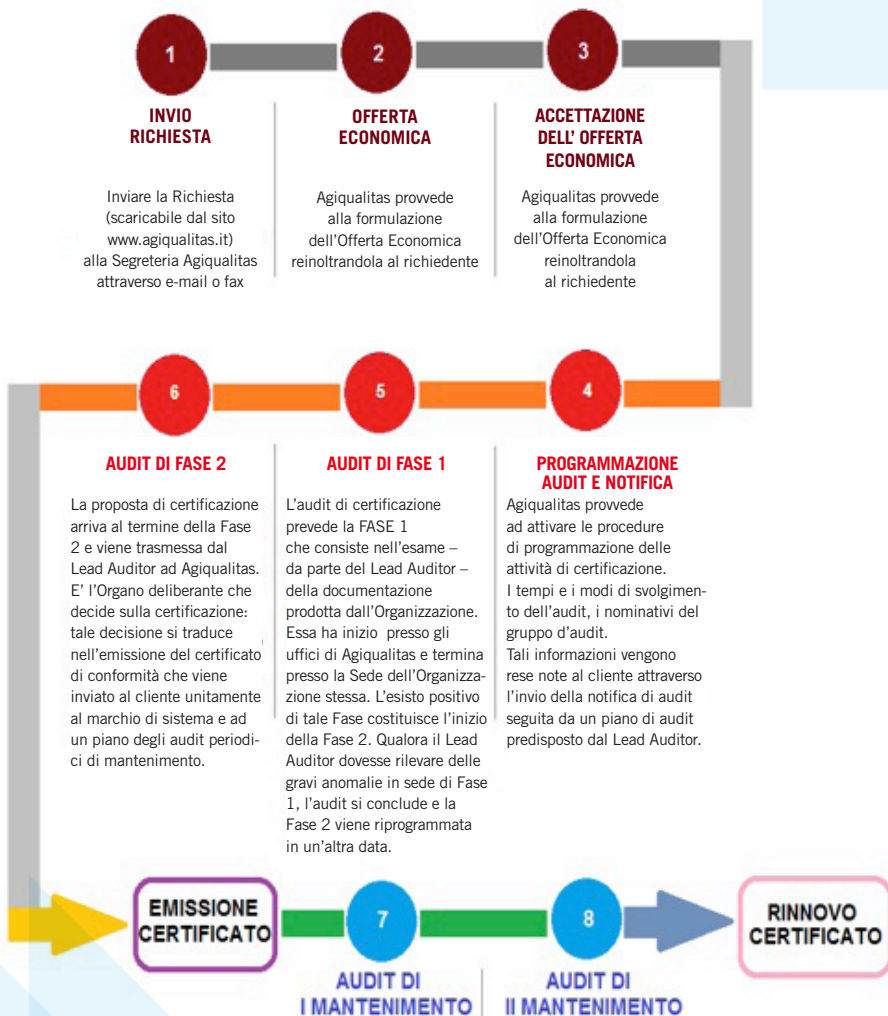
1

INVIO RICHIESTA

Inviare la Richiesta (scaricabile dal sito www.agiqualitas.it) alla Segreteria Agiqualitas attraverso e-mail o fax

2

OFFERTA ECONOMICA

Agiqualitas provvede alla formulazione dell'Offerta Economica reinoltrandola al richiedente

3

ACCETTAZIONE DELL' OFFERTA ECONOMICA

Agiqualitas provvede alla formulazione dell'Offerta Economica reinoltrandola al richiedente

6

AUDIT DI FASE 2

La proposta di certificazione arriva al termine della Fase 2 e viene trasmessa dal Lead Auditor ad Agiqualitas. E' l'Organo deliberante che decide sulla certificazione: tale decisione si traduce nell'emissione del certificato di conformità che viene inviato al cliente unitamente al marchio di sistema e ad un piano degli audit periodici di mantenimento.

5

AUDIT DI FASE 1

L'audit di certificazione prevede la FASE 1 che consiste nell'esame – da parte del Lead Auditor – della documentazione prodotta dall'Organizzazione. Essa ha inizio presso gli uffici di Agiqualitas e termina presso la Sede dell'Organizzazione stessa. L'esisto positivo di tale Fase costituisce l'inizio della Fase 2. Qualora il Lead Auditor dovesse rilevare delle gravi anomalie in sede di Fase 1, l'audit si conclude e la Fase 2 viene riprogrammata in un'altra data.

4

PROGRAMMAZIONE AUDIT E NOTIFICA

Agiqualitas provvede ad attivare le procedure di programmazione delle attività di certificazione. I tempi e i modi di svolgimento dell'audit, i nominativi del gruppo d'audit. Tali informazioni vengono rese note al cliente attraverso l'invio della notifica di audit seguita da un piano di audit predisposto dal Lead Auditor.

EMISSIONE CERTIFICATO

7

AUDIT DI I MANTENIMENTO

8

AUDIT DI II MANTENIMENTO

RINNOVO CERTIFICATO